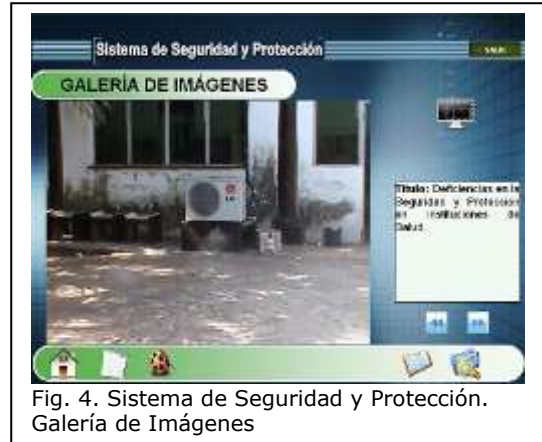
Sistema de Seguridad y Protección

SALIR

GALERÍA DE IMÁGENES

Título: Deficiencias en la Seguridad y Protección en instituciones de Salud.

Fig. 4. Sistema de Seguridad y Protección. Galería de Imágenes